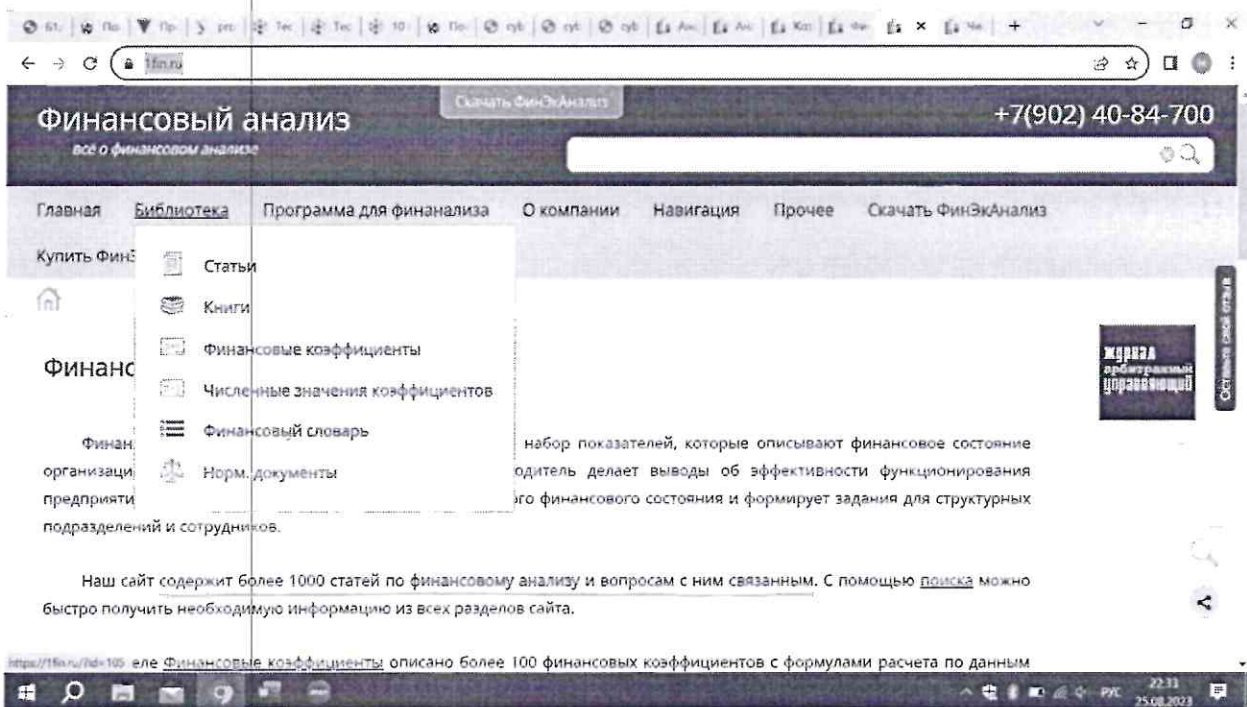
1fin.ru

Скачать ФинЭкАнализ

Финансовый анализ
всё о финансовом анализе

+7(902) 40-84-700

Главная Библиотека Программа для финанализа О компании Навигация Прочее Скачать ФинЭкАнализ

Купить ФинЭ

Статьи
Книги
Финансовые коэффициенты
Численные значения коэффициентов
Финансовый словарь
Норм. документы

журнал арбитражный управляющий

Оставьте свой отзыв

Финанс

Финан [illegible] набор показателей, которые описывают финансовое состояние организаци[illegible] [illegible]одитель делает выводы об эффективности функционирования предприяти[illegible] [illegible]ого финансового состояния и формирует задания для структурных подразделений и сотрудников.

Наш сайт содержит более 1000 статей по финансовому анализу и вопросам с ним связанным. С помощью поиска можно быстро получить необходимую информацию из всех разделов сайта.

https://1fin.ru/?id=105 еле Финансовые коэффициенты описано более 100 финансовых коэффициентов с формулами расчета по данным

РУС 22:33 25.08.2023